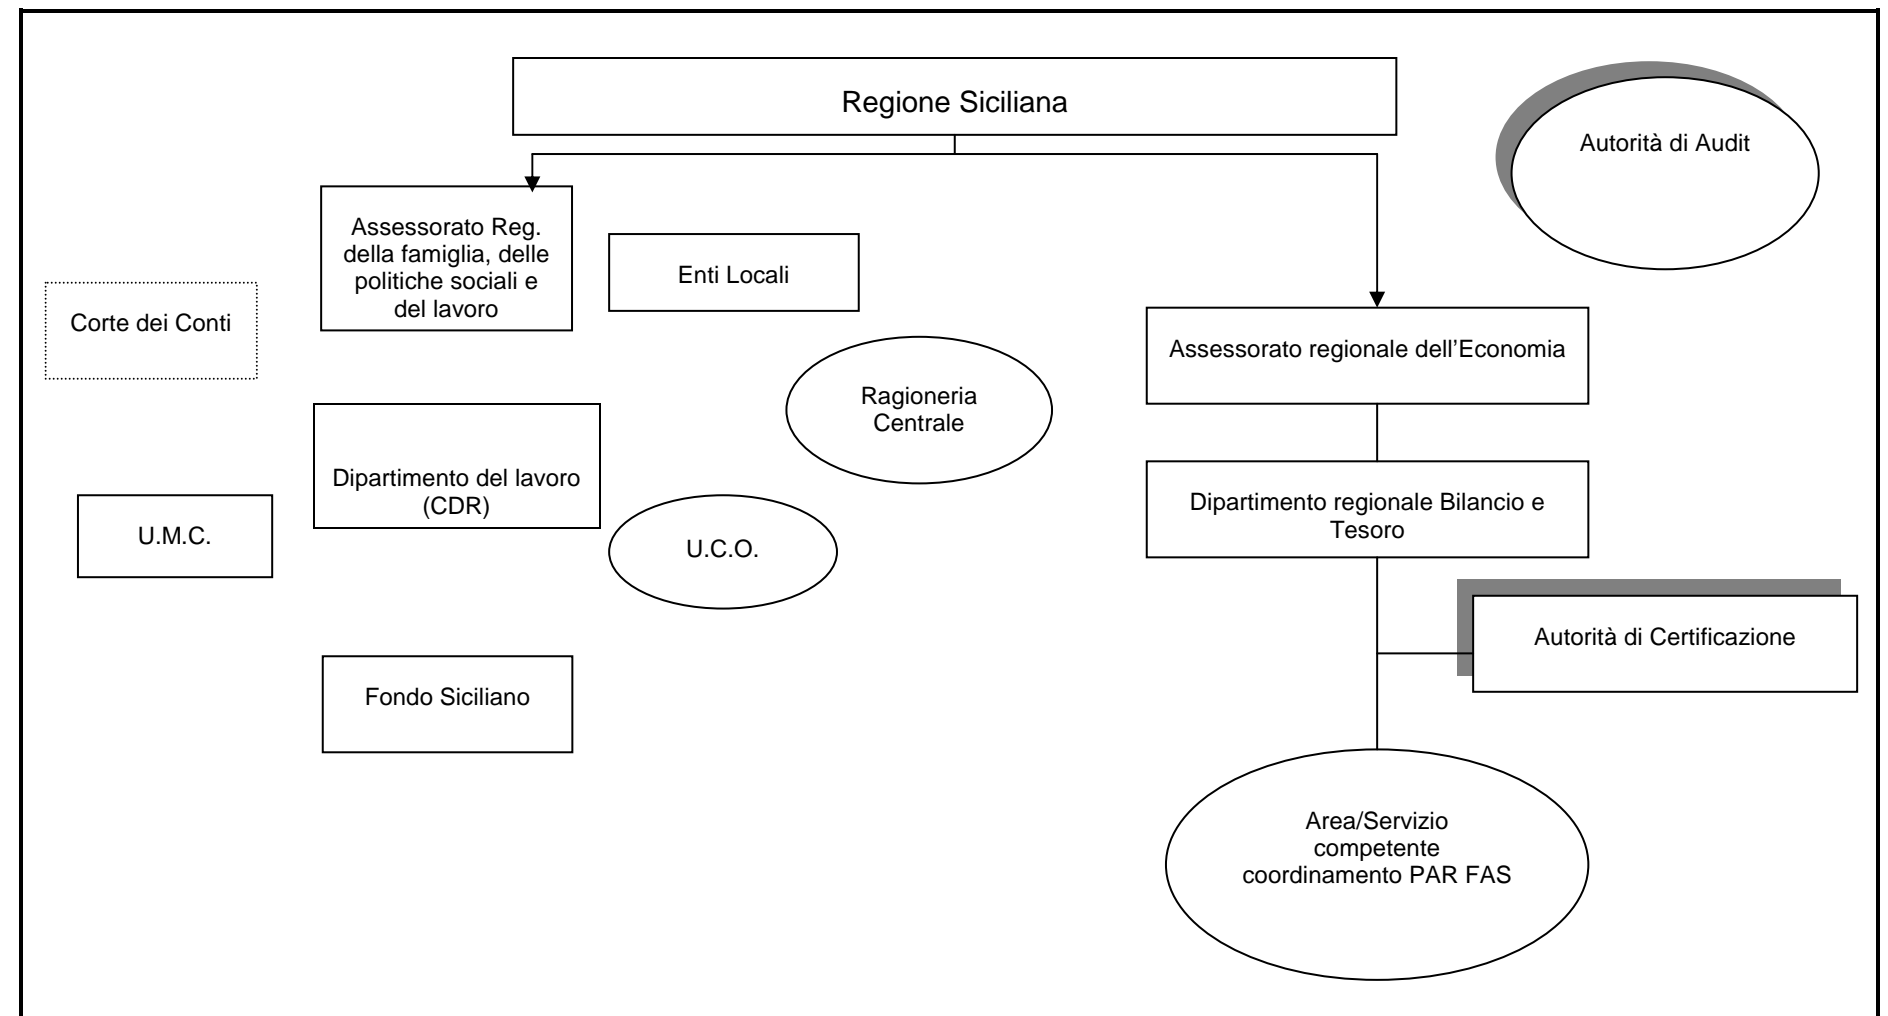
Regione Siciliana

Autorità di Audit

Assessorato Reg. della famiglia, delle politiche sociali e del lavoro

Enti Locali

Corte dei Conti

Assessorato regionale dell'Economia

Ragioneria Centrale

Dipartimento del lavoro (CDR)

Dipartimento regionale Bilancio e Tesoro

U.M.C.

U.C.O.

Autorità di Certificazione

Fondo Siciliano

Area/Servizio competente coordinamento PAR FAS